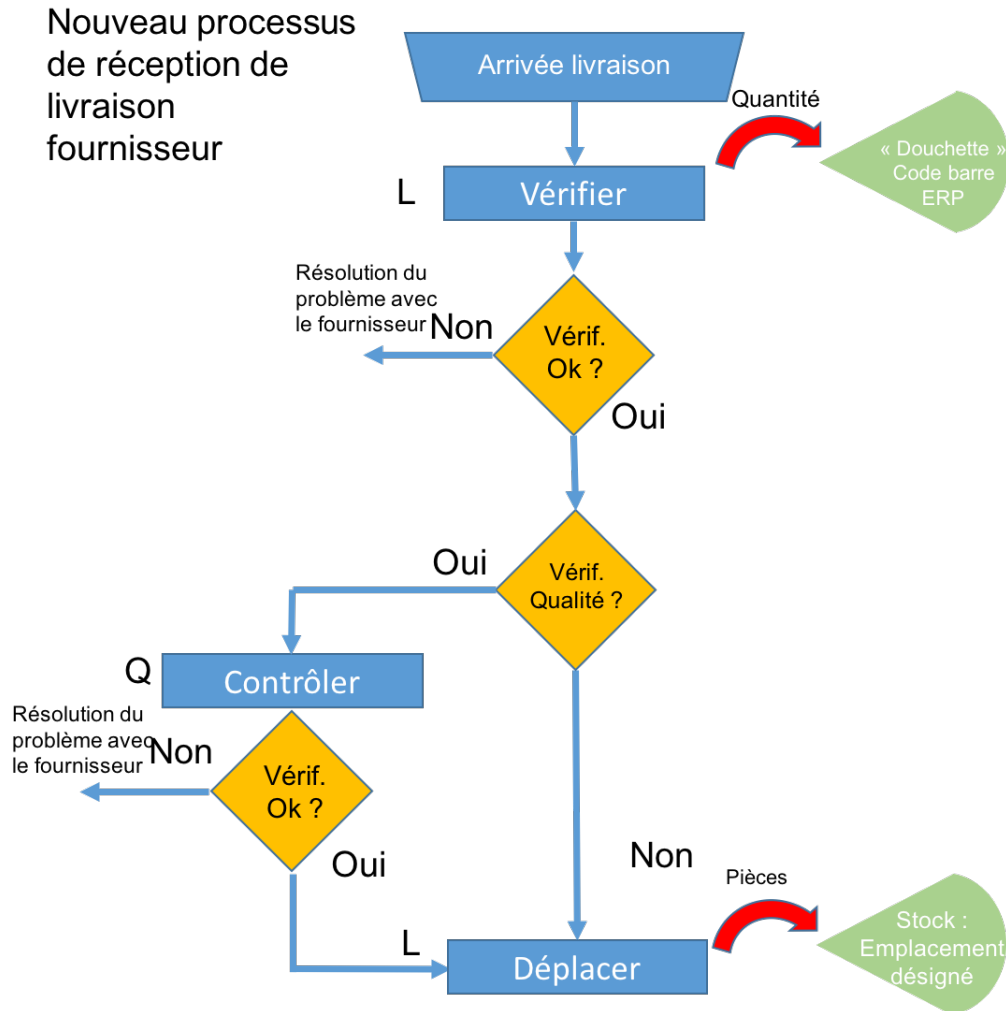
Nouveau processus de réception de livraison fournisseur

Arrivée livraison

Quantité

« Douchette » Code barre ERP

L

Vérifier

Résolution du problème avec le fournisseur

Non

Vérif. Ok ?

Oui

Oui

Vérif. Qualité ?

Q

Contrôler

Résolution du problème avec le fournisseur

Non

Vérif. Ok ?

Oui

Non

Pièces

L

Déplacer

Stock : Emplacement désigné